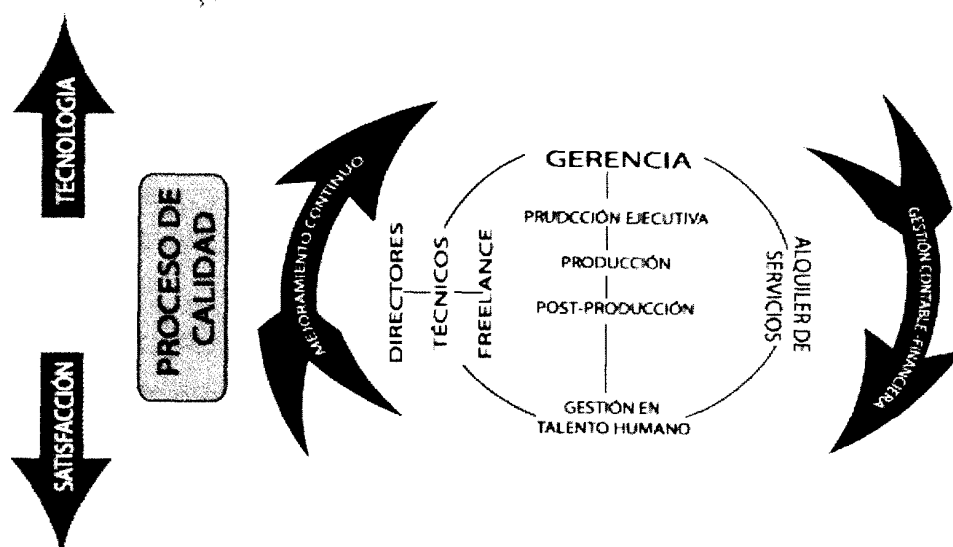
TECNOLOGIA

SATISFACCIÓN

PROCESO DE CALIDAD

MEJORAMIENTO CONTINUO

GERENCIA

PRUDCCIÓN EJECUTIVA

PRODUCCIÓN

POST-PRODUCCIÓN

DIRECTORES

TÉCNICOS

FREELANCE

ALQUILER DE SERVICIOS

GESTIÓN EN TALENTO HUMANO

GESTIÓN CONTABLE-FINANCIERA